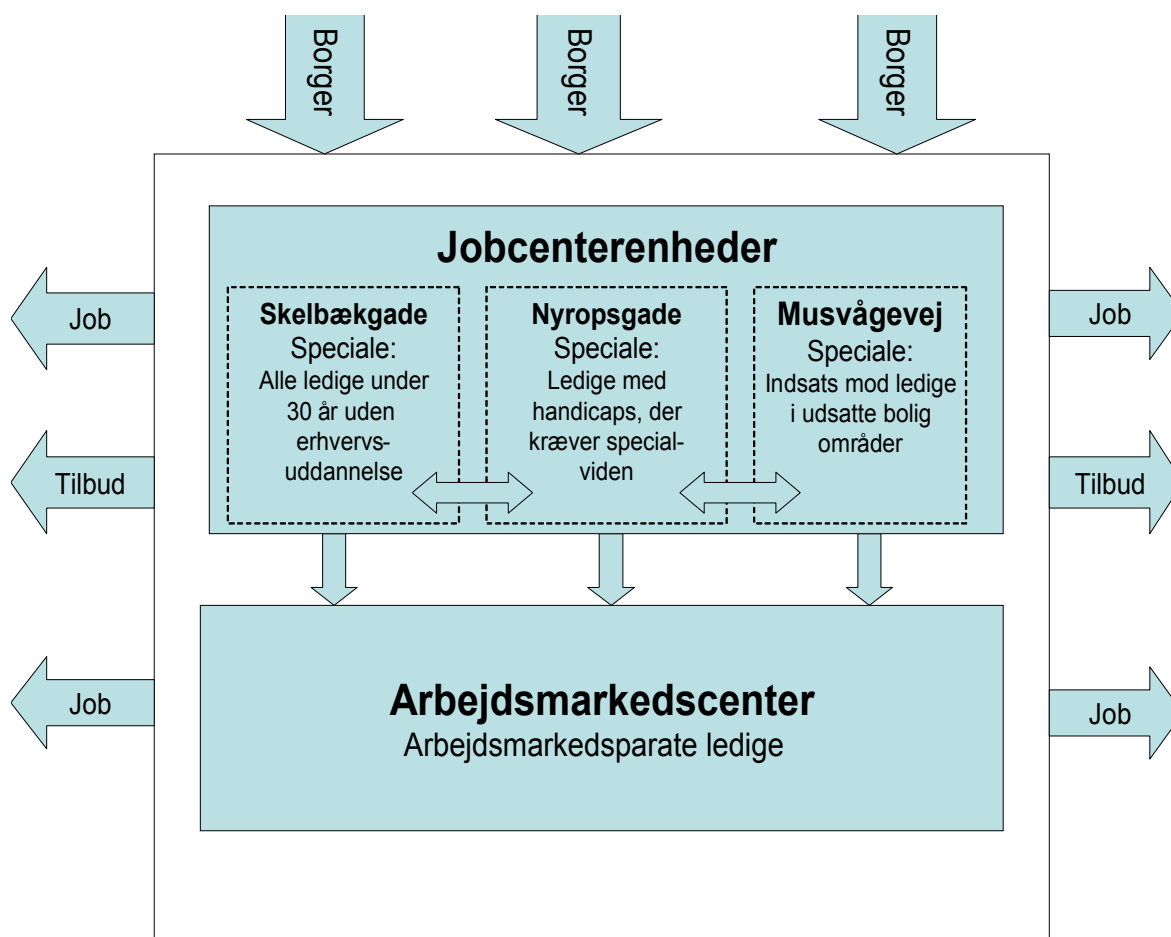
Borger
Borger
Borger

Jobcenterenheder

Skelbækgade
Speciale:
Alle ledige under 30 år uden erhvervsuddannelse

Nyropsgade
Speciale:
Ledige med handicaps, der kræver specialviden

Musvågevej
Speciale:
Indsats mod ledige i udsatte bolig områder

Job
Tilbud
Job
Tilbud

Arbejdsmarkedscenter
Arbejdsmarkedsparate ledige

Job
Job